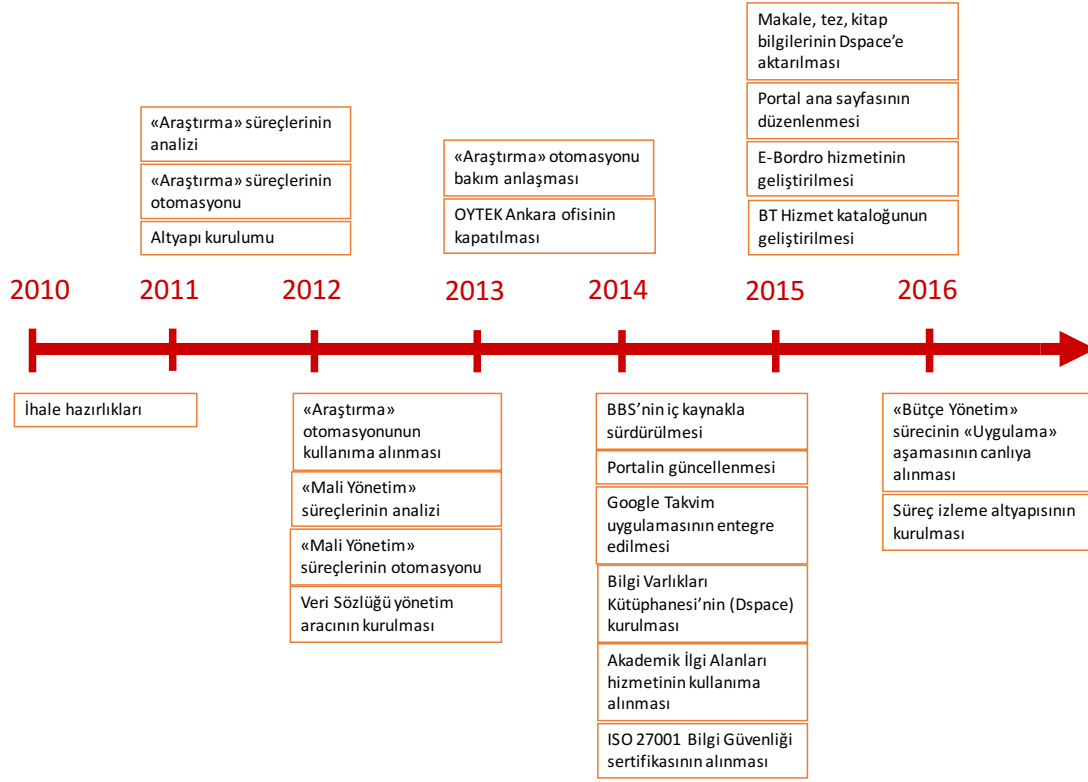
Makale, tez, kitap bilgilerinin Dspace'e aktarılması

Portal ana sayfasının düzenlenmesi

E-Bordro hizmetinin geliştirilmesi

BT Hizmet kataloğunun geliştirilmesi

«Araştırma» süreçlerinin analizi

«Araştırma» süreçlerinin otomasyonu

Altyapı kurulumu

«Araştırma» otomasyonu bakım anlaşması

OYTEK Ankara ofisinin kapatılması

2010

2011

2012

2013

2014

2015

2016

İhale hazırlıkları

«Araştırma» otomasyonunun kullanıma alınması

«Mali Yönetim» süreçlerinin analizi

«Mali Yönetim» süreçlerinin otomasyonu

Veri Sözlüğü yönetim aracının kurulması

BBS'nin iç kaynakla sürdürülmesi

Portalin güncellenmesi

Google Takvim uygulamasının entegre edilmesi

Bilgi Varlıkları Kütüphanesi'nin (Dspace) kurulması

Akademik İlgi Alanları hizmetinin kullanıma alınması

ISO 27001 Bilgi Güvenliği sertifikasının alınması

«Bütçe Yönetim» sürecinin «Uygulama» aşamasının canlıya alınması

Süreç izleme altyapısının kurulması